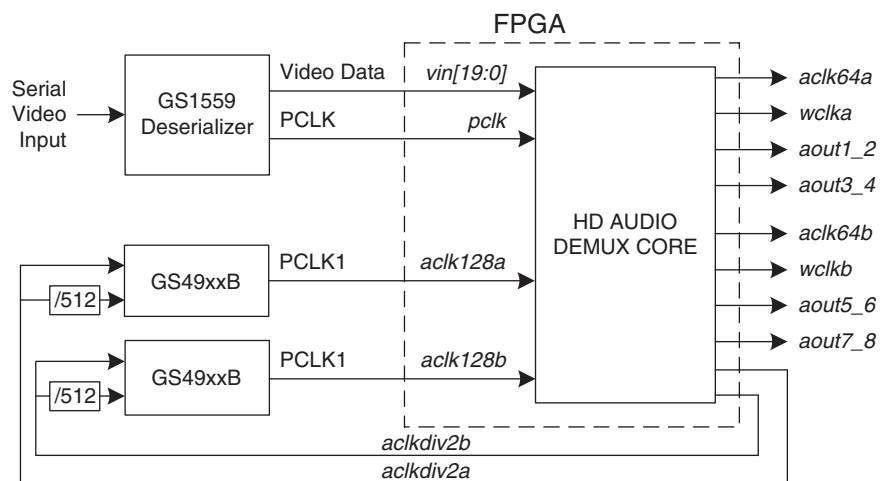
FPGA

Serial Video Input

GS1559 Deserializer

Video Data

vin[19:0]

PCLK

pclk

HD AUDIO DEMUX CORE

aclk64a

wclka

aout1_2

aout3_4

aclk64b

wclkb

aout5_6

aout7_8

GS49xxB

/512

PCLK1

aclk128a

GS49xxB

/512

PCLK1

aclk128b

aclkdiv2b

aclkdiv2a